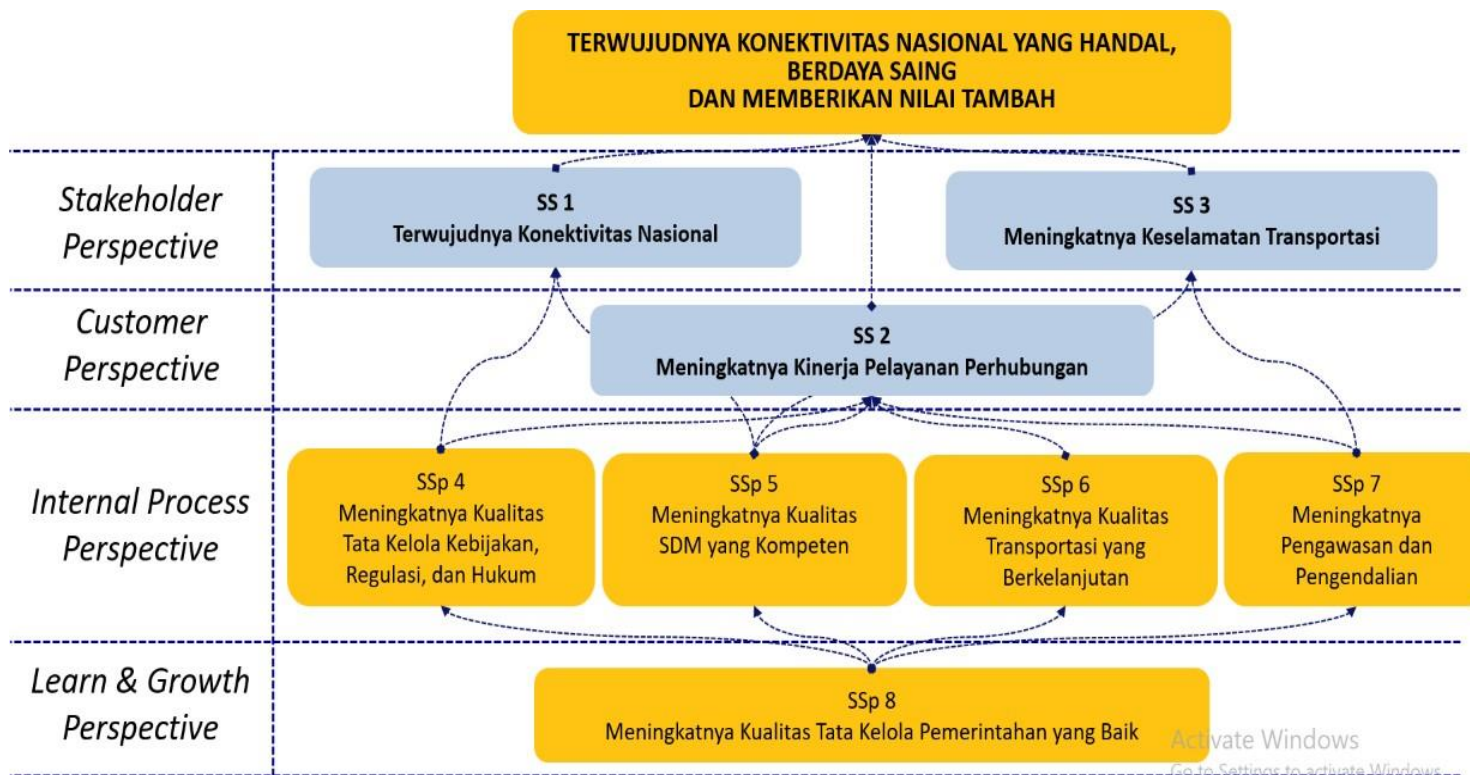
TERWUJUDNYA KONEKTIVITAS NASIONAL YANG HANDAL, BERDAYA SAING DAN MEMBERIKAN NILAI TAMBAH

Stakeholder Perspective

SS 1
Terwujudnya Konektivitas Nasional

SS 3
Meningkatnya Keselamatan Transportasi

Customer Perspective

SS 2
Meningkatnya Kinerja Pelayanan Perhubungan

Internal Process Perspective

SSp 4
Meningkatnya Kualitas Tata Kelola Kebijakan, Regulasi, dan Hukum

SSp 5
Meningkatnya Kualitas SDM yang Kompeten

SSp 6
Meningkatnya Kualitas Transportasi yang Berkelanjutan

SSp 7
Meningkatnya Pengawasan dan Pengendalian

Learn & Growth Perspective

SSp 8
Meningkatnya Kualitas Tata Kelola Pemerintahan yang Baik

Activate Windows
Go to Settings to activate Windows.